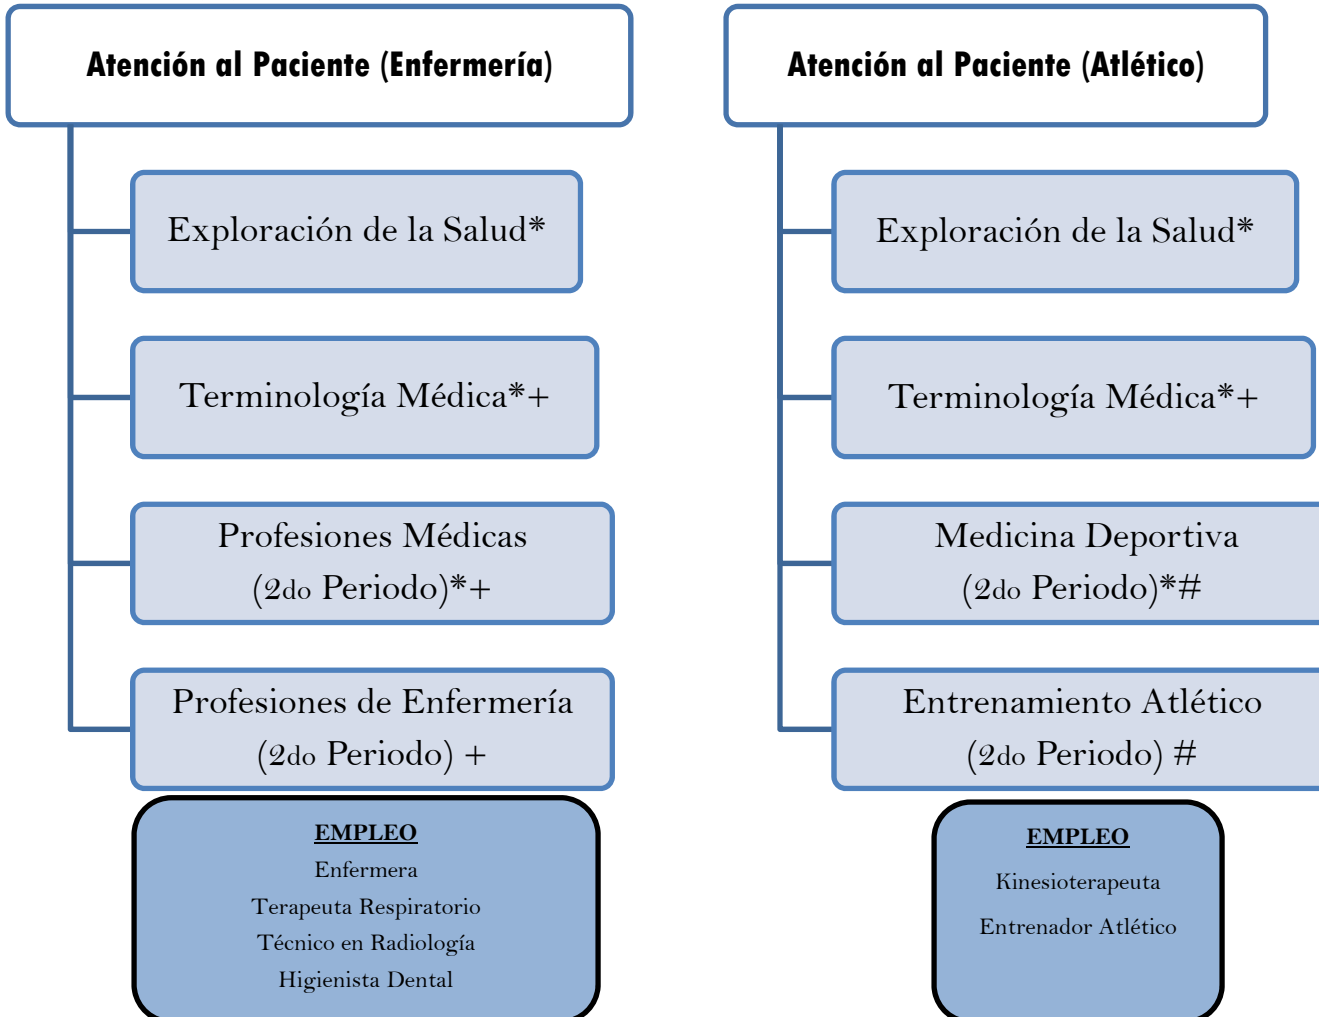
Atención al Paciente (Enfermería)

Exploración de la Salud*

Terminología Médica*+

Profesiones Médicas (2do Periodo)*+

Profesiones de Enfermería (2do Periodo) +

EMPLEO
Enfermera
Terapeuta Respiratorio
Técnico en Radiología
Higienista Dental

Atención al Paciente (Atlético)

Exploración de la Salud*

Terminología Médica*+

Medicina Deportiva (2do Periodo)*#

Entrenamiento Atlético (2do Periodo) #

EMPLEO
Kinesioterapeuta
Entrenador Atlético